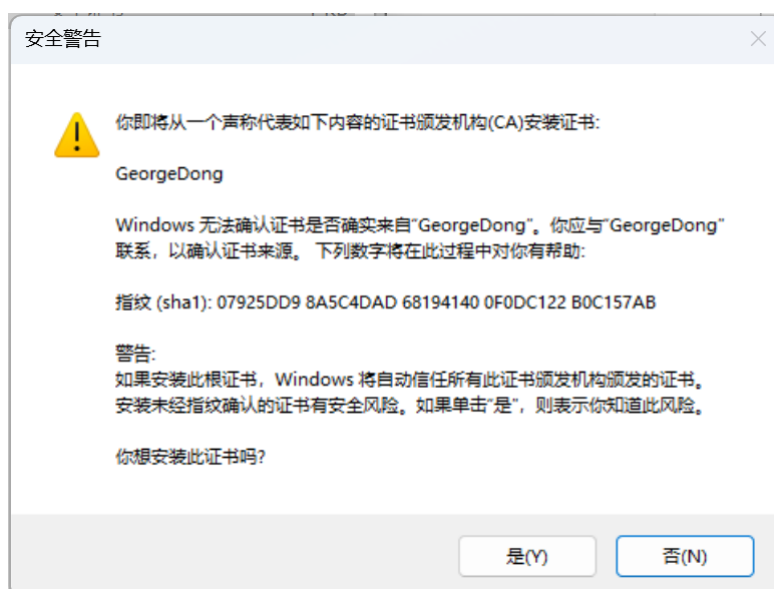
安全警告

你即将从一个声称代表如下内容的证书颁发机构(CA)安装证书:

GeorgeDong

Windows 无法确认证书是否确实来自"GeorgeDong"。你应与"GeorgeDong"联系，以确认证书来源。下列数字将在此过程中对你有帮助:

指纹 (sha1): 07925DD9 8A5C4DAD 68194140 0F0DC122 B0C157AB

警告:
如果安装此根证书，Windows 将自动信任所有此证书颁发机构颁发的证书。安装未经指纹确认的证书有安全风险。如果单击"是"，则表示你知道此风险。

你想安装此证书吗?

是(Y)

否(N)